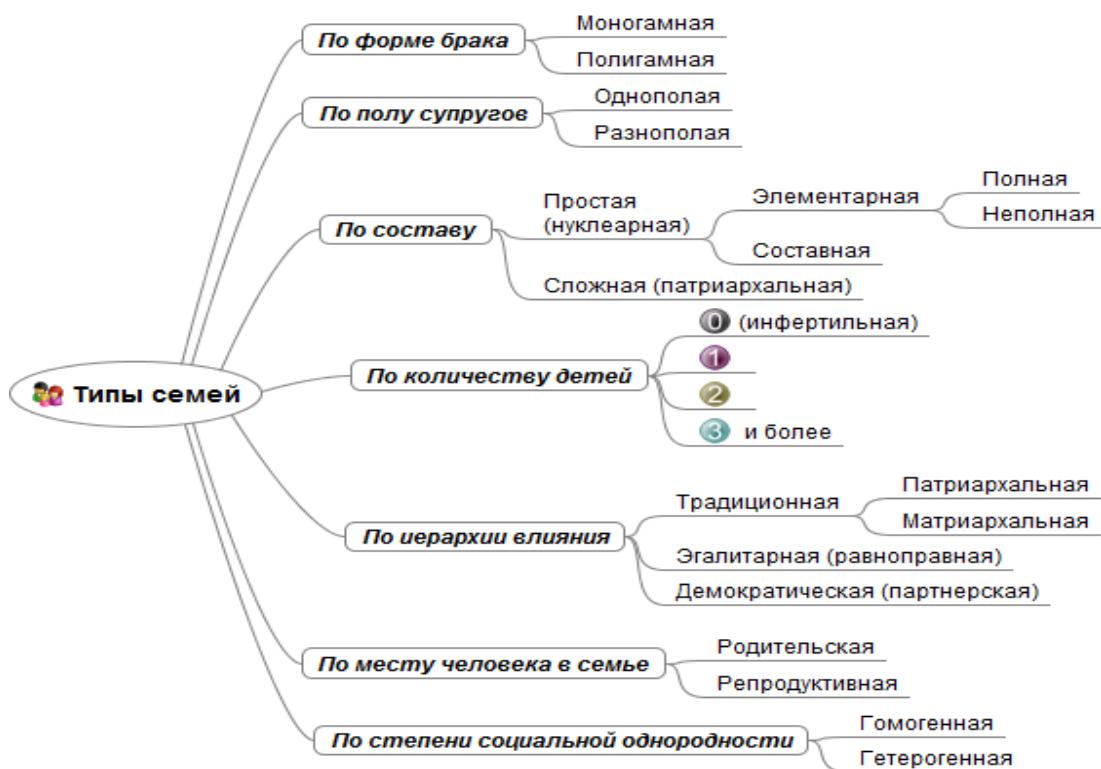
Типы семей

По форме брака
Моногамная
Полигамная

По полу супругов
Однополая
Разнополая

По составу
Простая (нуклеарная)
Элементарная
Полная
Неполная
Составная
Сложная (патриархальная)

По количеству детей
0 (инфертильная)
1
2
3 и более

По иерархии влияния
Традиционная
Патриархальная
Матриархальная
Эгалитарная (равноправная)
Демократическая (партнерская)

По месту человека в семье
Родительская
Репродуктивная

По степени социальной однородности
Гомогенная
Гетерогенная